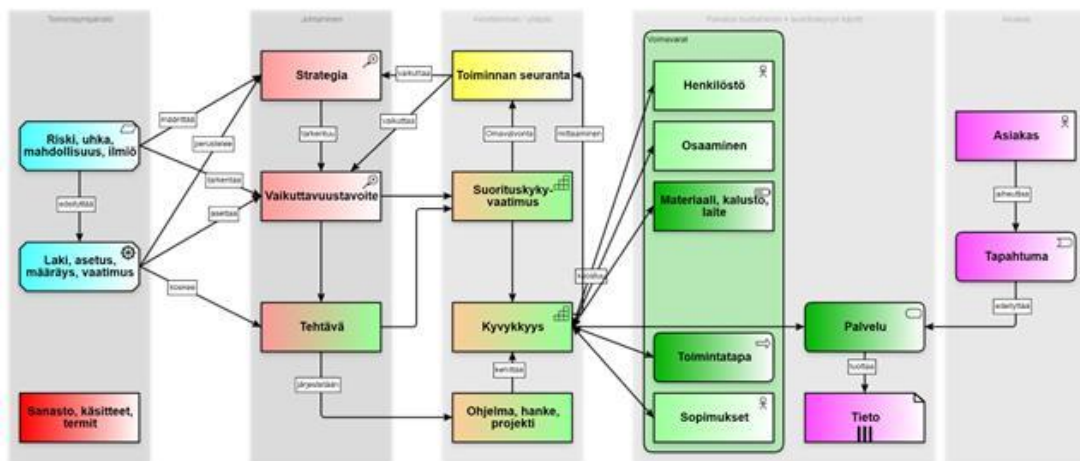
Toimintaympäristö

Johtaminen

Kehittäminen / ylläpito

Palvelun tuottaminen + suorituskyvyn käyttö

Asiakas

Voimavarat

Strategia

Toiminnan seuranta

Henkilöstö

Riski, uhka, mahdollisuus, ilmiö

määrittää

perustelee

tarkentaa

vaikuttaa

vaikuttaa

tarkentuu

Omavalvonta

mittaaminen

Osaaminen

Asiakas

aiheuttaa

edellyttää

Vaikuttavuustavoite

asettaa

Suorituskykyvaatimus

Materiaali, kalusto, laite

Laki, asetus, määräys, vaatimus

Tapahtuma

koostuu

koskee

Tehtävä

Kyvykkyys

Palvelu

edellyttää

Toimintatapa

tuottaa

järjestetään

kehittää

Ohjelma, hanke, projekti

Sopimukset

Tieto

Sanasto, käsitteet, termit